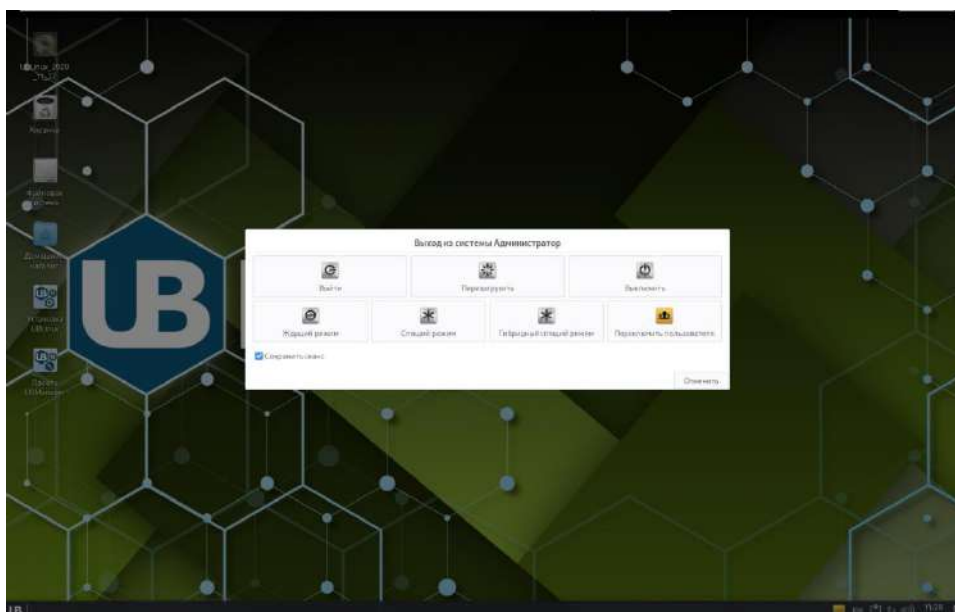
Ubuntu_2020_11_13

Корзина

Файловая система

Домашний каталог

Установка UBLinux

Справка UBLinux

UB

Выход из системы Администратор

Выйти

Перезагрузить

Выключить

Ждущий режим

Спящий режим

Гибридный спящий режим

Переключить пользователя

Сохранить сеанс

Отменить

UB

15:28